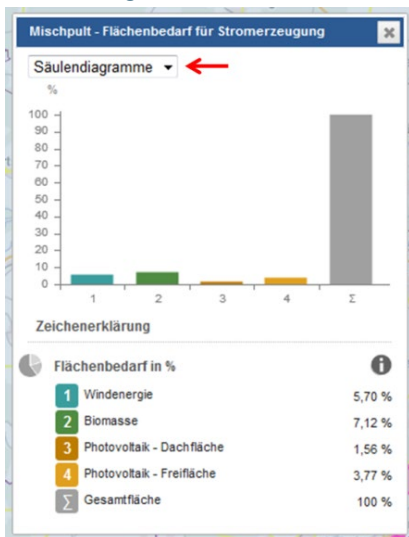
Mischpult - Flächenbedarf für Stromerzeugung

Säulendiagramme

%

100
90
80
70
60
50
40
30
20
10
0

1 2 3 4 Σ

Zeichenerklärung

Flächenbedarf in %

| | | |
|---|---|---|
| 1 | Windenergie | 5,70 % |
| 2 | Biomasse | 7,12 % |
| 3 | Photovoltaik - Dachfläche | 1,56 % |
| 4 | Photovoltaik - Freifläche | 3,77 % |
| Σ | Gesamtfläche | 100 % |